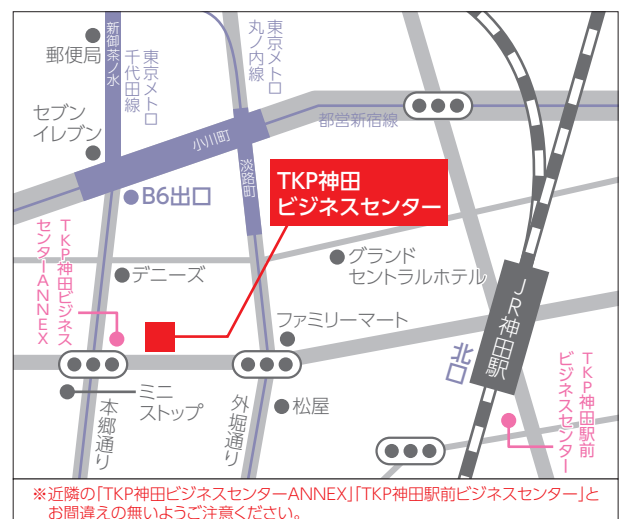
郵便局

新御茶ノ水

東京メトロ千代田線

東京メトロ丸ノ内線

セブンイレブン

小川町

都営新宿線

淡路町

B6出口

TKP神田ビジネスセンター

TKP神田ビジネスセンターANNEX

デニーズ

グランドセントラルホテル

ファミリーマート

JR神田駅

北口

ミニストップ

松屋

本郷通り

外堀通り

TKP神田駅前ビジネスセンター

※近隣の「TKP神田ビジネスセンターANNEX」「TKP神田駅前ビジネスセンター」とお間違えの無いようご注意ください。